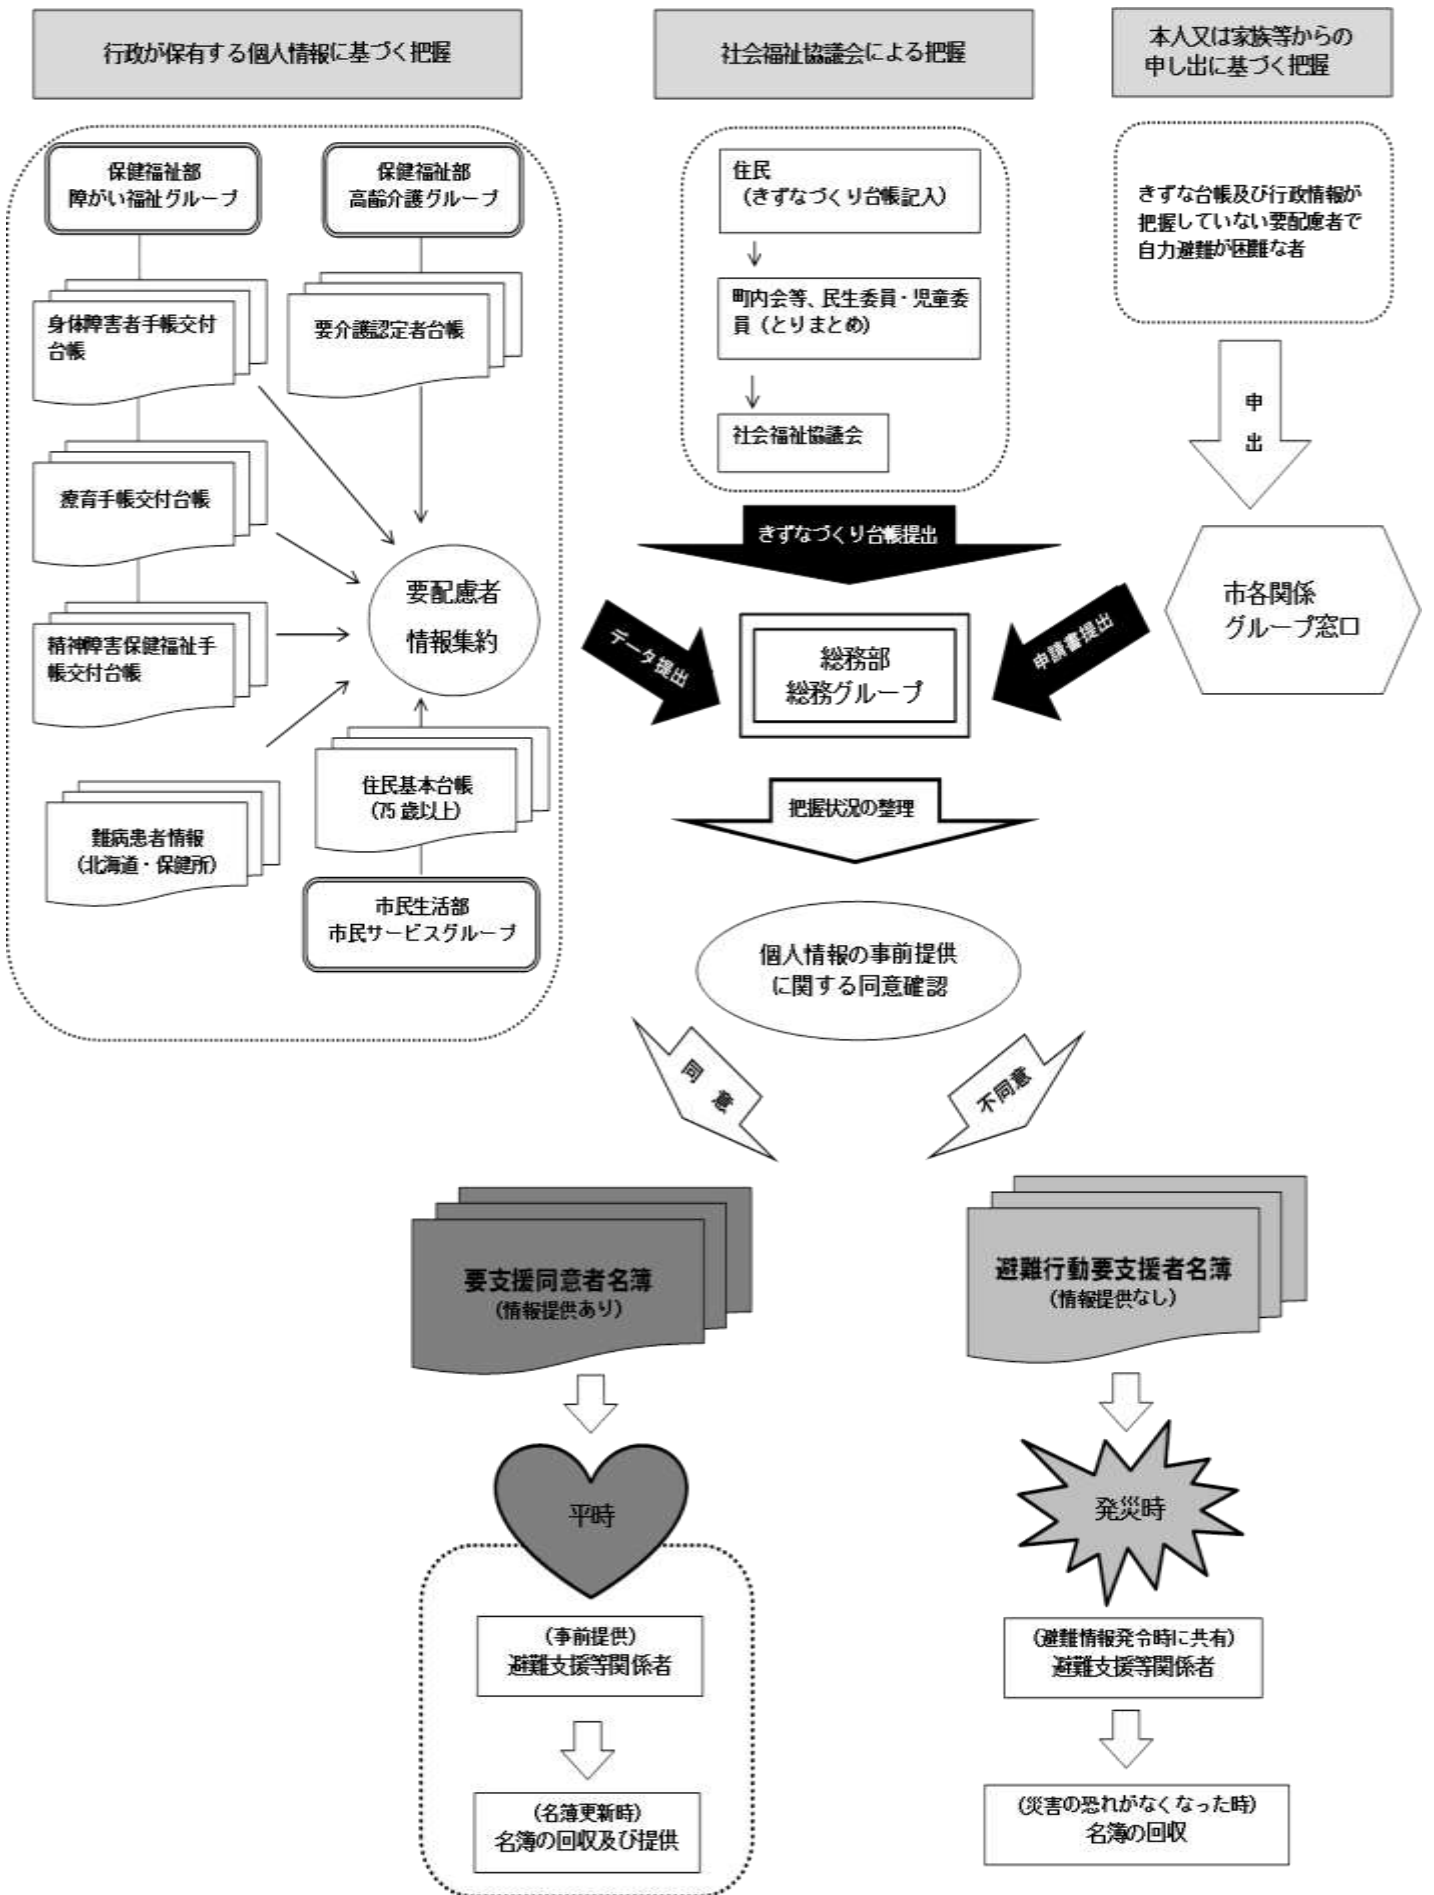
行政が保有する個人情報に基づく把握

社会福祉協議会による把握

本人又は家族等からの申し出に基づく把握

保健福祉部
障がい福祉グループ

保健福祉部
高齢介護グループ

身体障害者手帳交付台帳

要介護認定者台帳

療育手帳交付台帳

要配慮者
情報集約

精神障害保健福祉手帳交付台帳

難病患者情報
(北海道・保健所)

住民基本台帳
(75歳以上)

市民生活部
市民サービスグループ

住民
(きずなづくり台帳記入)

町内会等、民生委員・児童委員(とりまとめ)

社会福祉協議会

きずな台帳及び行政情報が把握していない要配慮者で自力避難が困難な者

申出

きずなづくり台帳提出

データ提出

総務部
総務グループ

申請書提出

市各関係
グループ窓口

把握状況の整理

個人情報の事前提供
に関する同意確認

同意

不同意

要支援同意者名簿
(情報提供あり)

避難行動要支援者名簿
(情報提供なし)

平時

発災時

(事前提供)
避難支援等関係者

(避難情報発令時に共有)
避難支援等関係者

(名簿更新時)
名簿の回収及び提供

(災害の恐れがなくなった時)
名簿の回収